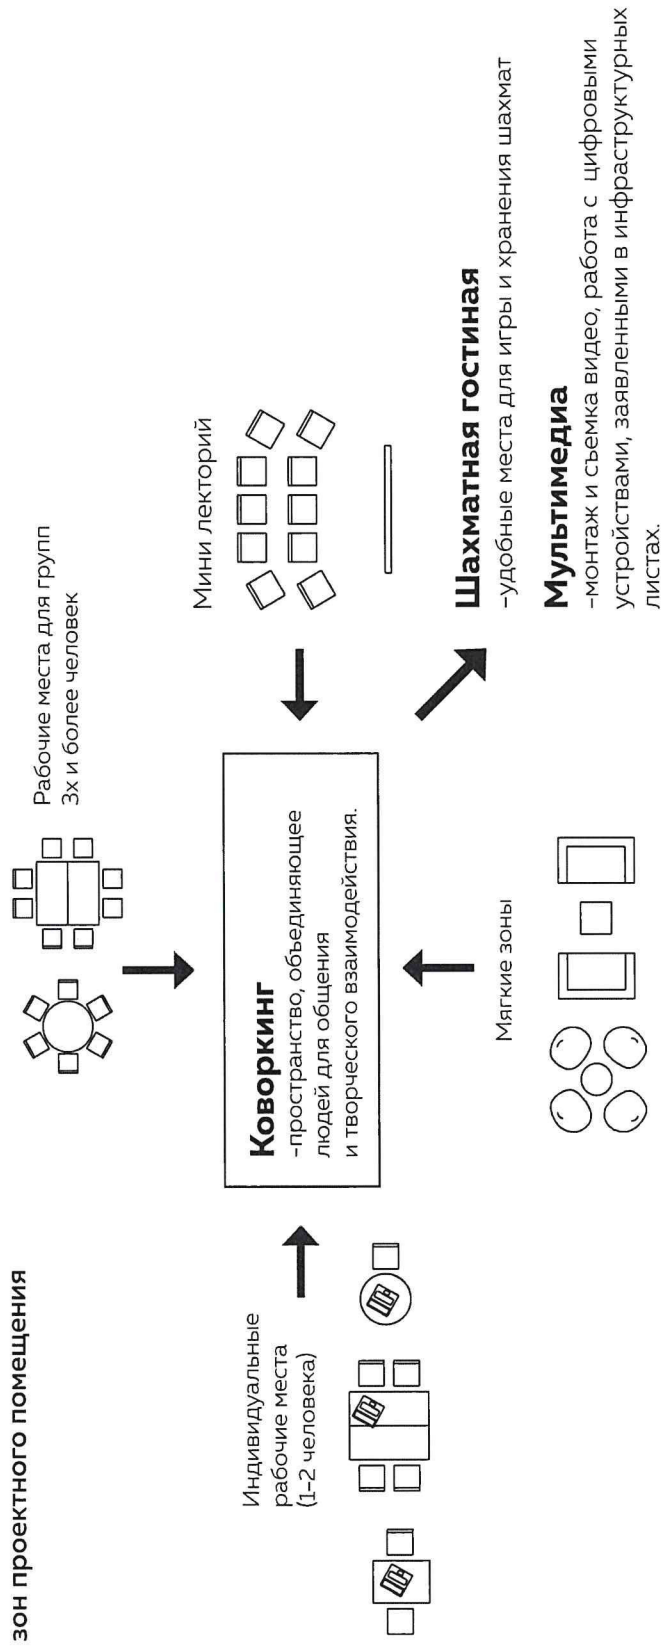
зон проектного помещения

Индивидуальные рабочие места (1-2 человека)

Рабочие места для групп 3х и более человек

Мини лекторий

Коворкинг
-пространство, объединяющее людей для общения и творческого взаимодействия.

Мягкие зоны

Шахматная гостиная
-удобные места для игры и хранения шахмат

Мультимедиа
-монтаж и съемка видео, работа с цифровыми устройствами, заявленными в инфраструктурных листах.